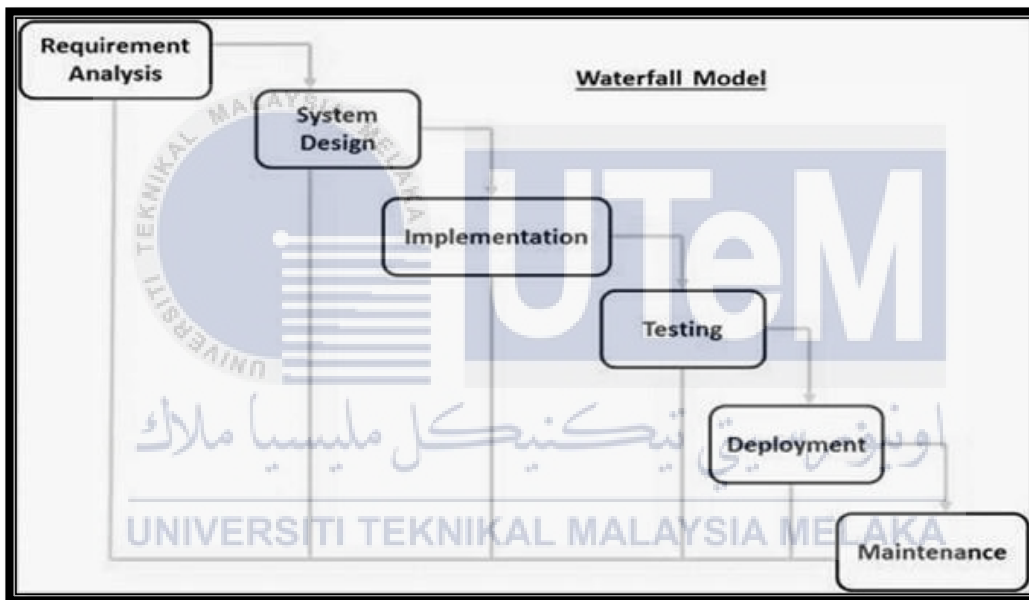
Requirement Analysis

Waterfall Model

System Design

Implementation

Testing

Deployment

Maintenance

MALAYSIA MELAKA

TEKNIKAL

UNIVERSITI

UTeM

اونيورسيتي تيكنيكل مليسيا ملاك

UNIVERSITI TEKNIKAL MALAYSIA MELAKA